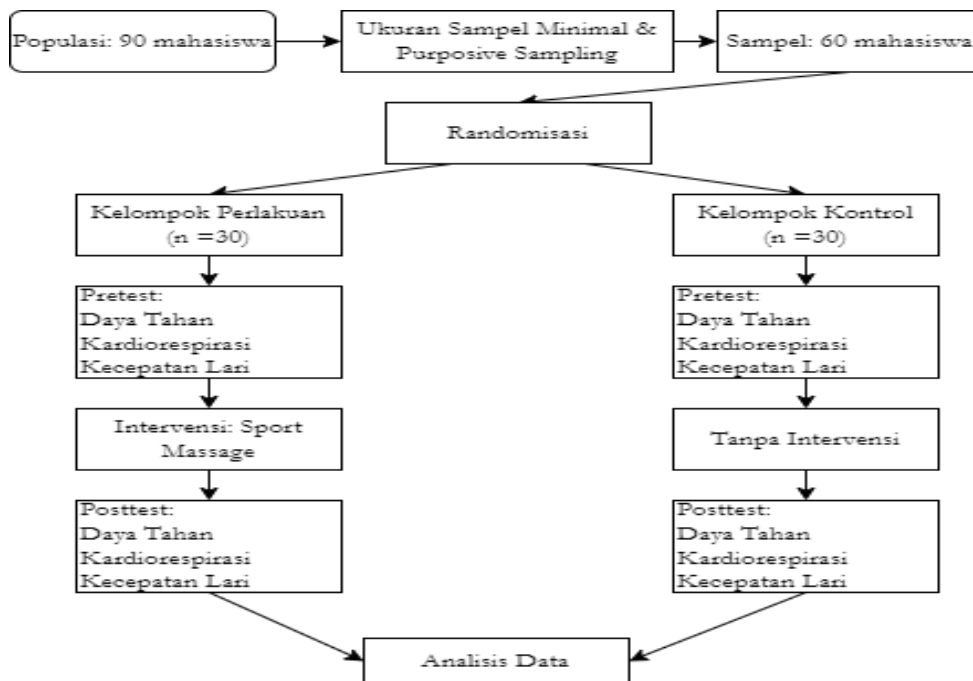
Populasi: 90 mahasiswa

Ukuran Sampel Minimal & Purposive Sampling

Sampel: 60 mahasiswa

Randomisasi

Kelompok Perlakuan (n =30)

Kelompok Kontrol (n =30)

Pretest:
Daya Tahan Kardiorespirasi
Kecepatan Lari

Pretest:
Daya Tahan Kardiorespirasi
Kecepatan Lari

Intervensi: Sport Massage

Tanpa Intervensi

Posttest:
Daya Tahan Kardiorespirasi
Kecepatan Lari

Posttest:
Daya Tahan Kardiorespirasi
Kecepatan Lari

Analisis Data